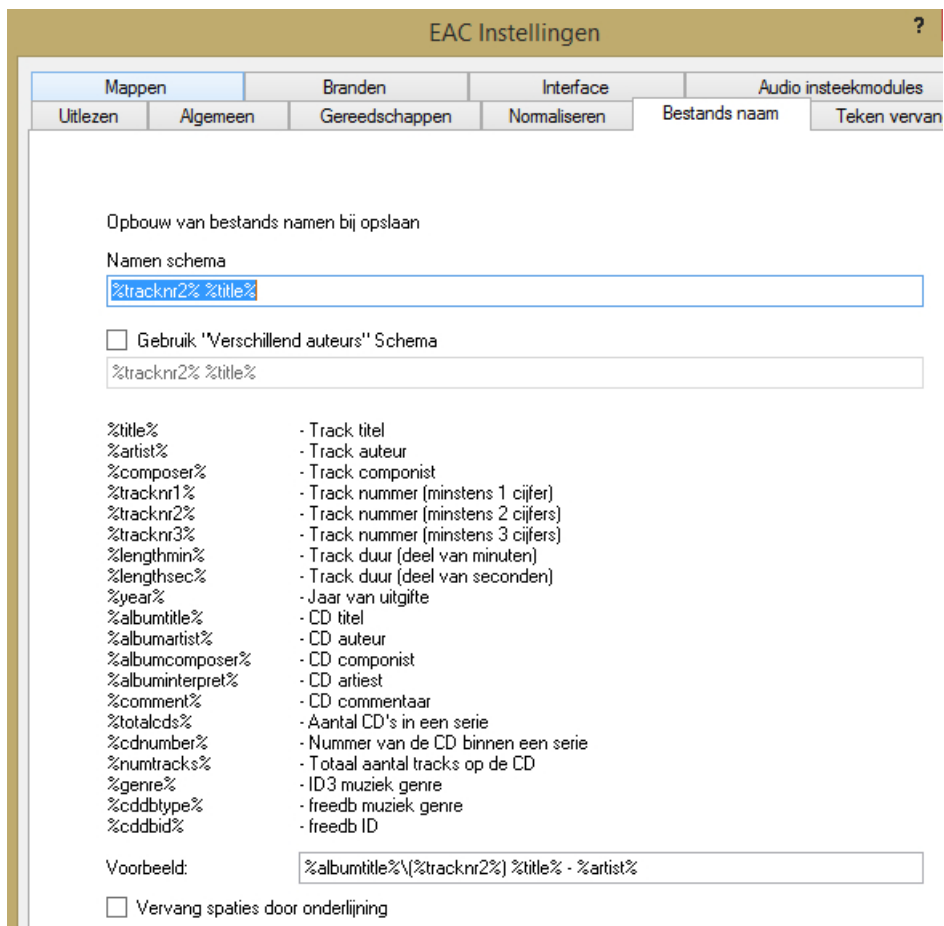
EAC Instellingen

?

Mappen | Branden | Interface | Audio insteekmodules
Uitlezen | Algemeen | Gereedschappen | Normaliseren | Bestands naam | Teken vervan

Opbouw van bestands namen bij opslaan

Namen schema

%tracknr2% %title%

Gebruik "Verschillend auteurs" Schema

%tracknr2% %title%

| | |
|---|---|
| %title% | - Track titel |
| %artist% | - Track auteur |
| %composer% | - Track componist |
| %tracknr1% | - Track nummer (minstens 1 cijfer) |
| %tracknr2% | - Track nummer (minstens 2 cijfers) |
| %tracknr3% | - Track nummer (minstens 3 cijfers) |
| %lengthmin% | - Track duur (deel van minuten) |
| %lengthsec% | - Track duur (deel van seconden) |
| %year% | - Jaar van uitgifte |
| %albumtitle% | - CD titel |
| %albumartist% | - CD auteur |
| %albumcomposer% | - CD componist |
| %albuminterpret% | - CD artiest |
| %comment% | - CD commentaar |
| %totalcds% | - Aantal CD's in een serie |
| %cdnumber% | - Nummer van de CD binnen een serie |
| %numtracks% | - Totaal aantal tracks op de CD |
| %genre% | - ID3 muziek genre |
| %cddbtype% | - freedb muziek genre |
| %cddbid% | - freedb ID |

Voorbeeld: %albumtitle%\(%tracknr2%) %title% - %artist%

Vervang spaties door onderlijning